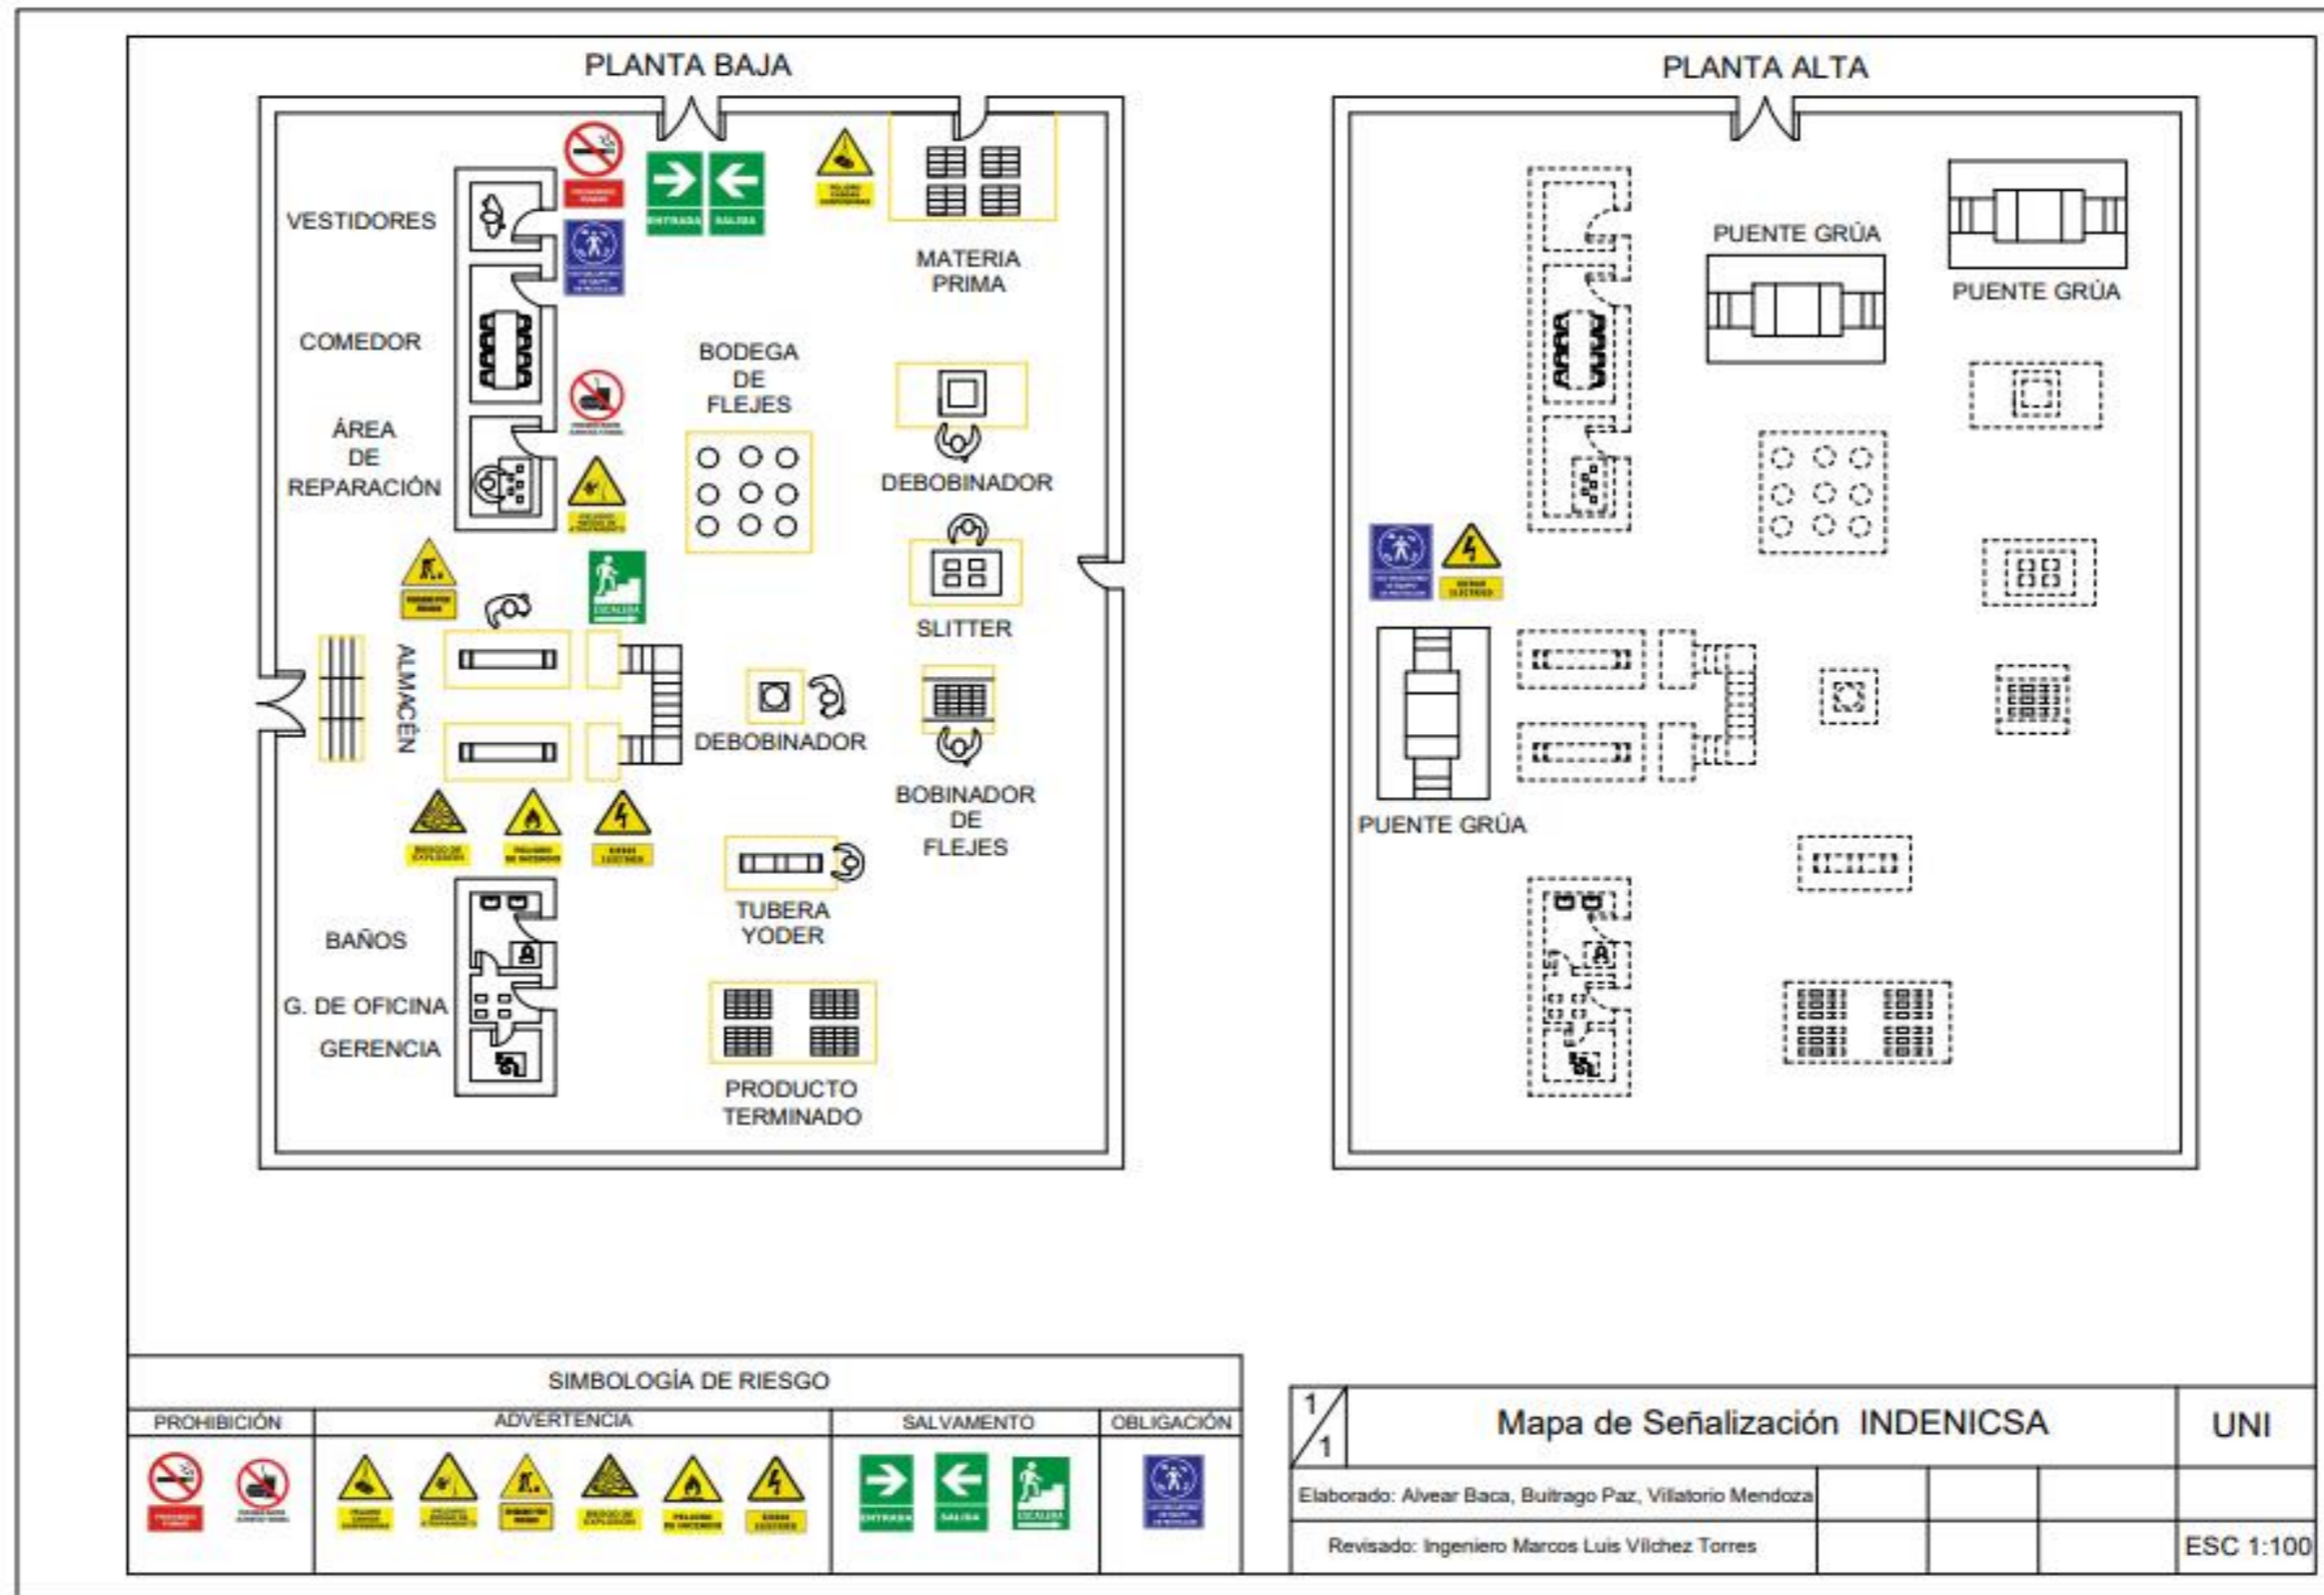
PLANTA BAJA

VESTIDORES

COMEDOR

ÁREA
DE
REPARACIÓN

ENTRADA SALIDA

MATERIA
PRIMA

BODEGA
DE
FLEJES

DEBOBINADOR

SLITTER

ESCALERA

ALMACÉN

DEBOBINADOR

BOBINADOR
DE
FLEJES

TUBERA
YODER

BAÑOS

G. DE OFICINA

GERENCIA

PRODUCTO
TERMINADO

PLANTA ALTA

PUENTE GRÚA

PUENTE GRÚA

PUENTE GRÚA

SIMBOLOGÍA DE RIESGO

| PROHIBICIÓN | ADVERTENCIA | SALVAMENTO | OBLIGACIÓN |
|---|---|---|---|
| | | ENTRADA SALIDA ESCALERA | |

| 1/1 | Mapa de Señalización INDENICSA | | | UNI |
|---|---|---|---|---|
| Elaborado: Alvear Baca, Buitrago Paz, Villatorio Mendoza | | | | |
| Revisado: Ingeniero Marcos Luis Vílchez Torres | | | | ESC 1:100 |